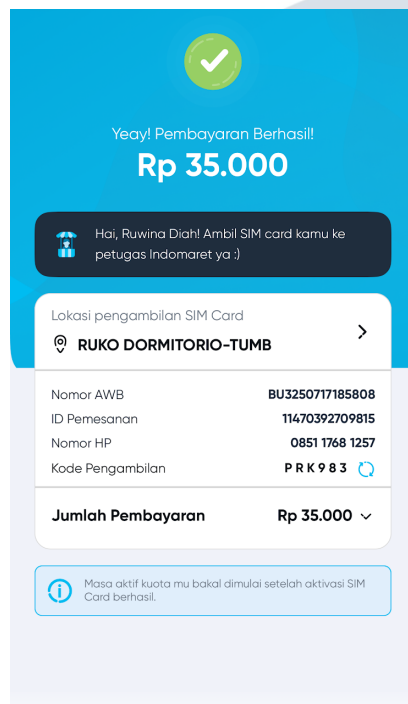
Yeay! Pembayaran Berhasil!

Rp 35.000

Hai, Ruwina Diah! Ambil SIM card kamu ke petugas Indomaret ya :)

Lokasi pengambilan SIM Card

RUKO DORMITORIO-TUMB

| | |
|---|---|
| Nomor AWB | BU3250717185808 |
| ID Pemesanan | 11470392709815 |
| Nomor HP | 0851 1768 1257 |
| Kode Pengambilan | PRK983 |

Jumlah Pembayaran Rp 35.000

Masa aktif kuota mu bakal dimulai setelah aktivasi SIM Card berhasil.